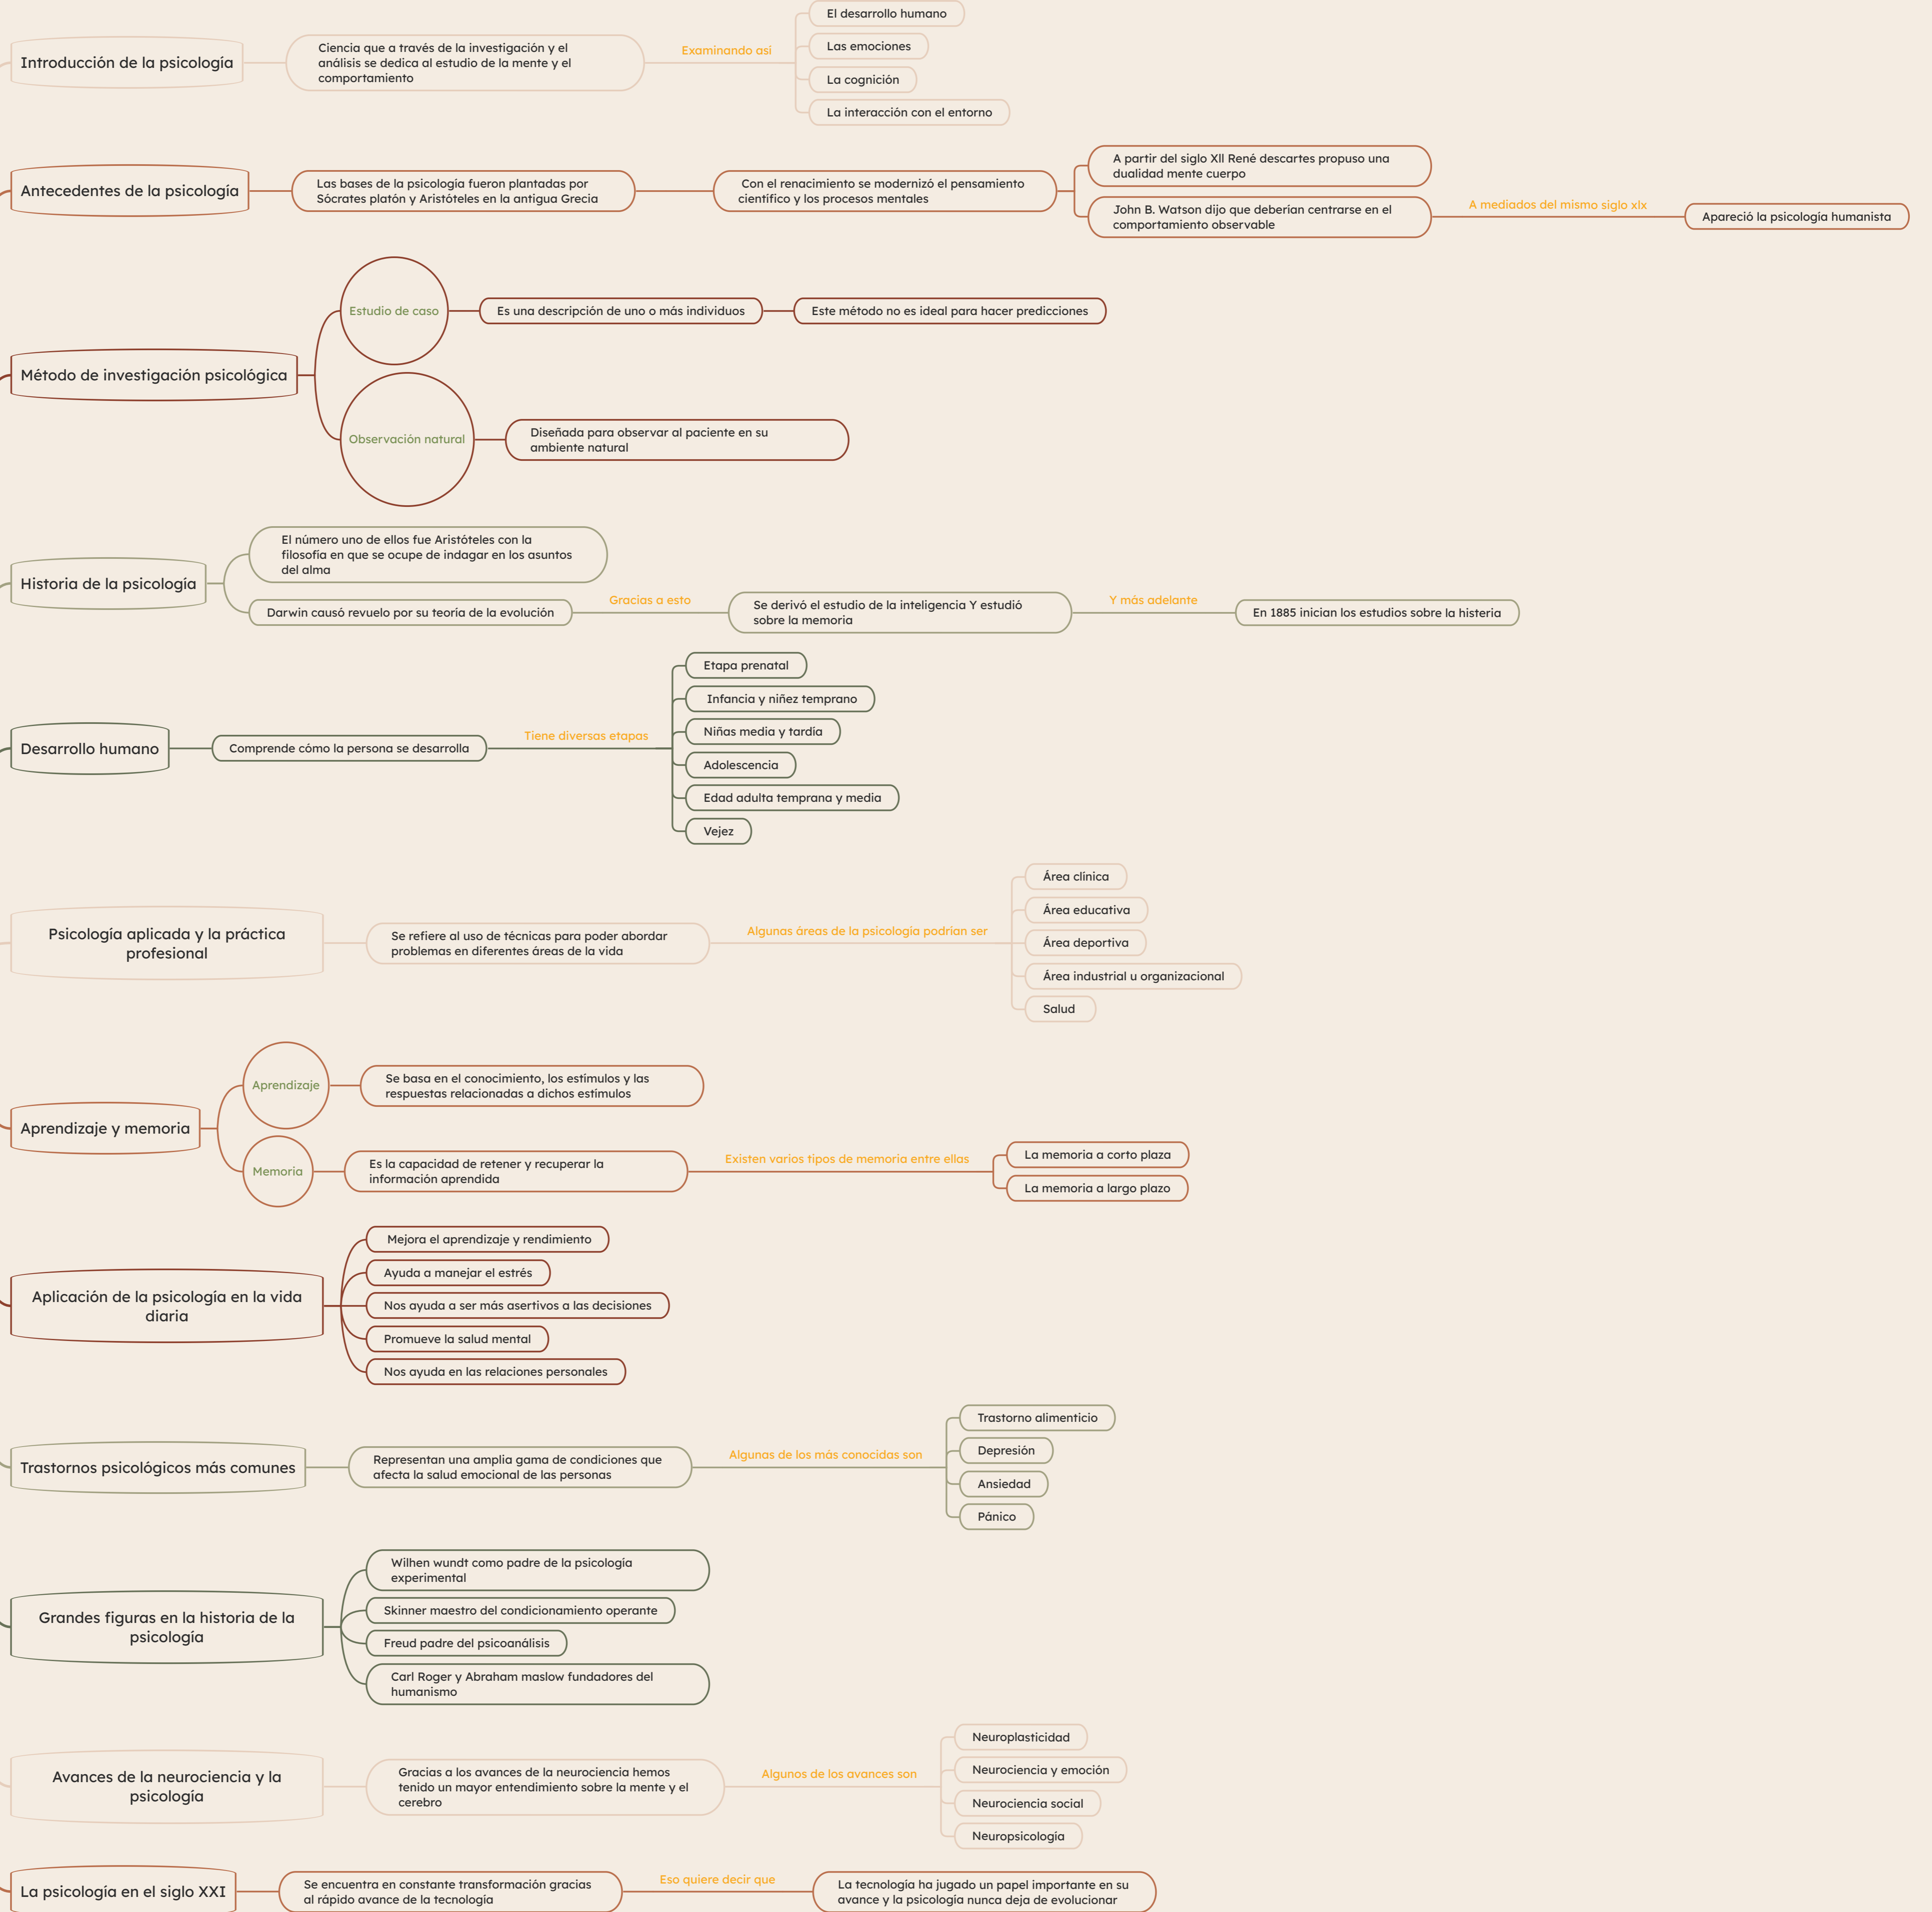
Introducción de la psicología

Ciencia que a través de la investigación y el análisis se dedica al estudio de la mente y el comportamiento

Examinando asi

El desarrollo humano

Las emociones

La cognición

La interacción con el entorno

Antecedentes de la psicología

Las bases de la psicologia fueron plantadas por Sócrates platón y Aristóteles en la antigua Grecia

Con el renacimiento se modernizó el pensamiento científico y los procesos mentales

A partir del siglo XII René descartes propuso una dualidad mente cuerpo

John B. Watson dijo que deberían centrarse en el comportamiento observable

A mediados del mismo siglo xIx

Apareció la psicología humanista

Método de investigación psicológica

Estudio de caso

Es una descripción de uno o más individuos

Este método no es ideal para hacer predicciones

Observación natural

Diseñada para observar al paciente en su ambiente natural

Historia de la psicología

El número uno de ellos fue Aristóteles con la filosofía en que se ocupe de indagar en los asuntos del alma

Darwin causó revuelo por su teoria de la evolución

Gracias a esto

Se derivó el estudio de la inteligencia Y estudió sobre la memoria

Y más adelante

En 1885 inician los estudios sobre la histeria

Desarrollo humano

Comprende cómo la persona se desarrolla

Tiene diversas etapas

Etapa prenatal

Infancia y niñez temprano

Niñas media y tardía

Adolescencia

Edad adulta temprana y media

Vejez

Psicología aplicada y la práctica profesional

Se refiere al uso de técnicas para poder abordar problemas en diferentes áreas de la vida

Algunas áreas de la psicología podrian ser

Área clínica

Área educativa

Área deportiva

Área industrial u organizacional

Salud

Aprendizaje y memoria

Aprendizaje

Se basa en el conocimiento, los estimulos y las respuestas relacionadas a dichos estimulos

Memoria

Es la capacidad de retener y recuperar la información aprendida

Existen varios tipos de memoria entre ellas

La memoria a corto plaza

La memoria a largo plazo

Aplicación de la psicología en la vida diaria

Mejora el aprendizaje y rendimiento

Ayuda a manejar el estrés

Nos ayuda a ser más asertivos a las decisiones

Promueve la salud mental

Nos ayuda en las relaciones personales

Trastornos psicológicos más comunes

Representan una amplia gama de condiciones que afecta la salud emocional de las personas

Algunas de los más conocidas son

Trastorno alimenticio

Depresión

Ansiedad

Pánico

Grandes figuras en la historia de la psicología

Wilhen wundt como padre de la psicologia experimental

Skinner maestro del condicionamiento operante

Freud padre del psicoanálisis

Carl Roger y Abraham maslow fundadores del humanismo

Avances de la neurociencia y la psicología

Gracias a los avances de la neurociencia hemos tenido un mayor entendimiento sobre la mente y el cerebro

Algunos de los avances son

Neuroplasticidad

Neurociencia y emoción

Neurociencia social

Neuropsicología

La psicología en el siglo XXI

Se encuentra en constante transformación gracias al rápido avance de la tecnologia

Eso quiere decir que

La tecnología ha jugado un papel importante en su avance y la psicología nunca deja de evolucionar